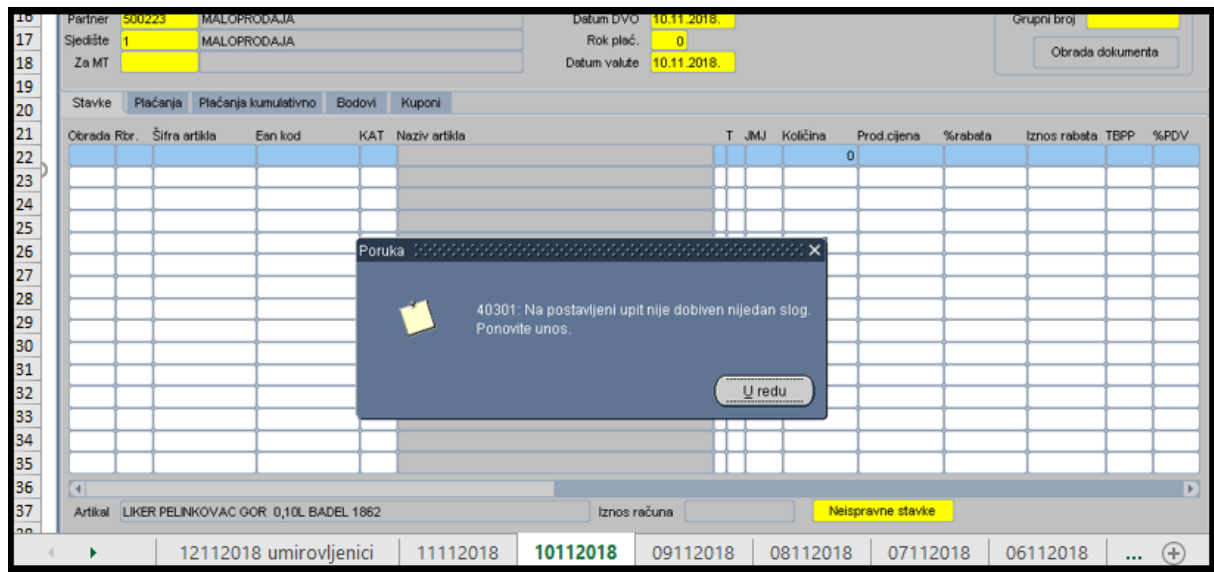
16
17
18
19
20
21
22
23
24
25
26
27
28
29
30
31
32
33
34
35
36
37

Partner 500223 MALOPRODAJA
Sjedište 1 MALOPRODAJA
Za MT

Datum DVO 10.11.2018.
Rok plać. 0
Datum valute 10.11.2018.

Grupni broj

Obrada dokumenta

Stavke | Plaćanja | Plaćanja kumulativno | Bodovi | Kuponi

| Obrada | Rbr. | Šifra artikla | Ean kod | KAT | Naziv artikla | T | JMJ | Količina | Prod.cijena | %rabata | Iznos rabata | TBPP | %PDV |
|---|---|---|---|---|---|---|---|---|---|---|---|---|---|
| | | | | | | | | 0 | | | | | |

Poruka

40301: Na postavljeni upit nije dobiven nijedan slog. Ponovite unos.

U redu

Artikal LIKER PELINKOVAC GOR 0,10L BADEL 1862

Iznos računa

Neispravne stavke

12112018 umirovljenici | 11112018 | 10112018 | 09112018 | 08112018 | 07112018 | 06112018 | ...